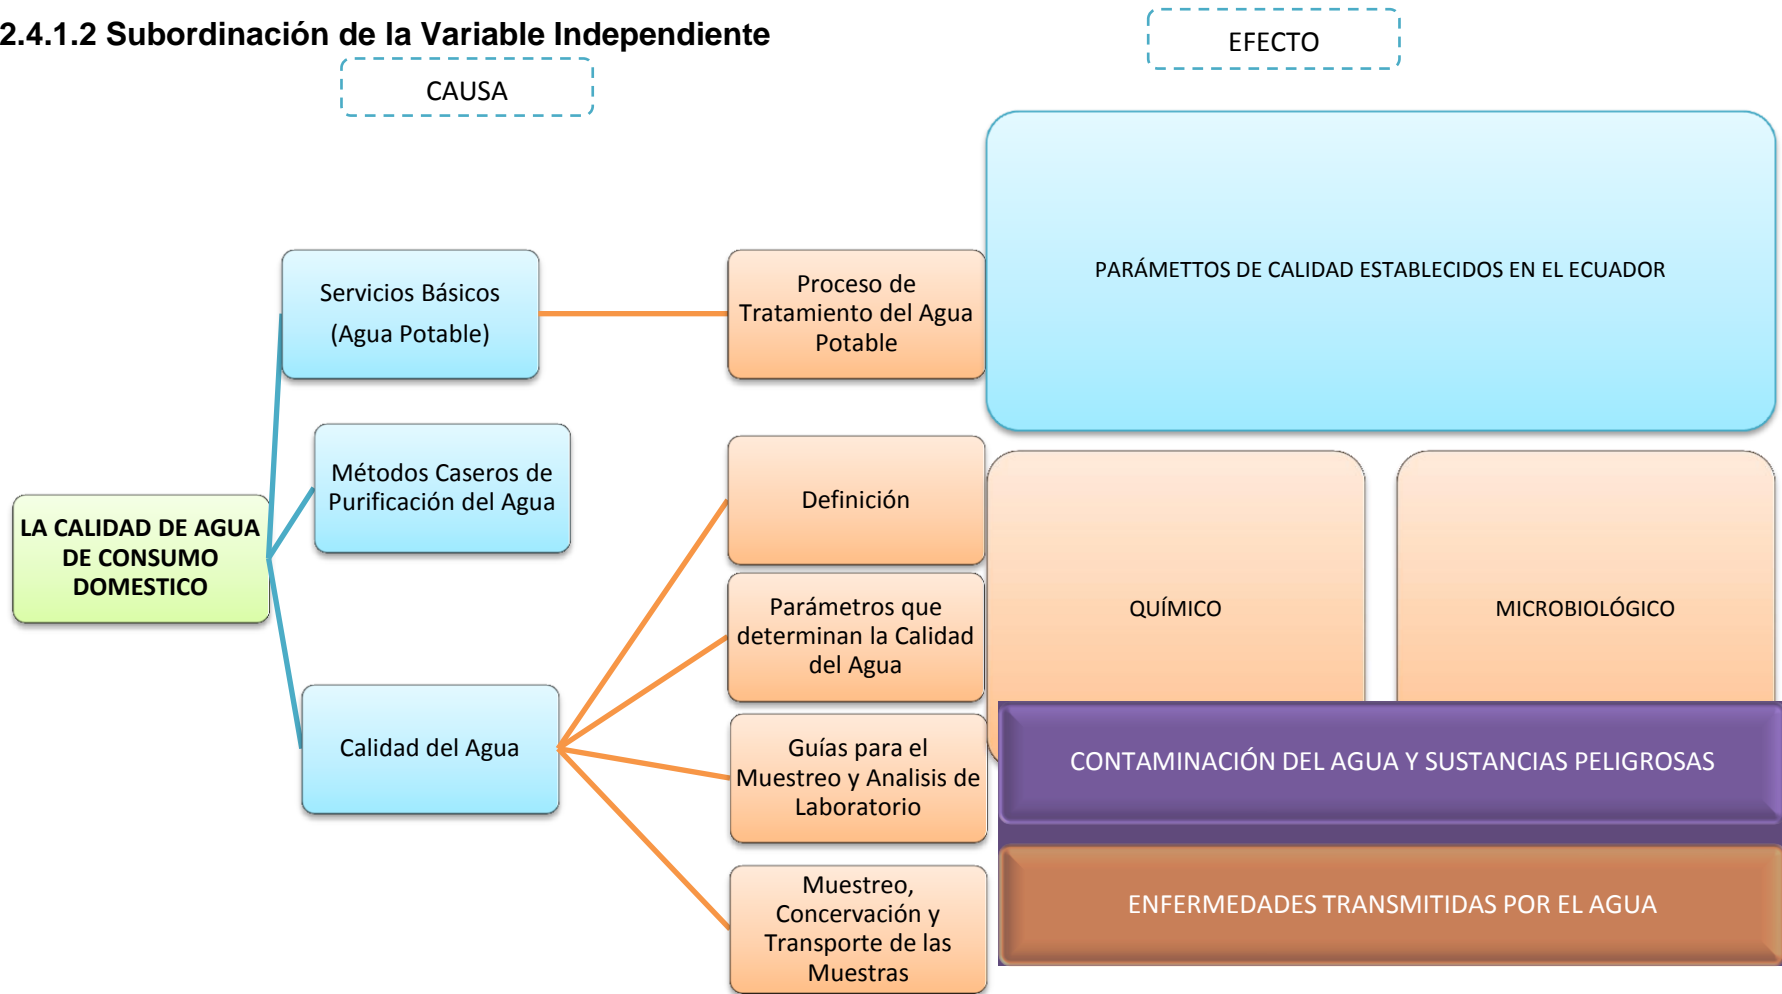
2.4.1.2 Subordinación de la Variable Independiente

EFECTO

CAUSA

PARÁMETTOS DE CALIDAD ESTABLECIDOS EN EL ECUADOR

Servicios Básicos (Agua Potable)

Proceso de Tratamiento del Agua Potable

Métodos Caseros de Purificación del Agua

Definición

LA CALIDAD DE AGUA DE CONSUMO DOMESTICO

Parámetros que determinan la Calidad del Agua

QUÍMICO

MICROBIOLÓGICO

Calidad del Agua

Guías para el Muestreo y Analisis de Laboratorio

CONTAMINACIÓN DEL AGUA Y SUSTANCIAS PELIGROSAS

Muestreo, Concervación y Transporte de las Muestras

ENFERMEDADES TRANSMITIDAS POR EL AGUA